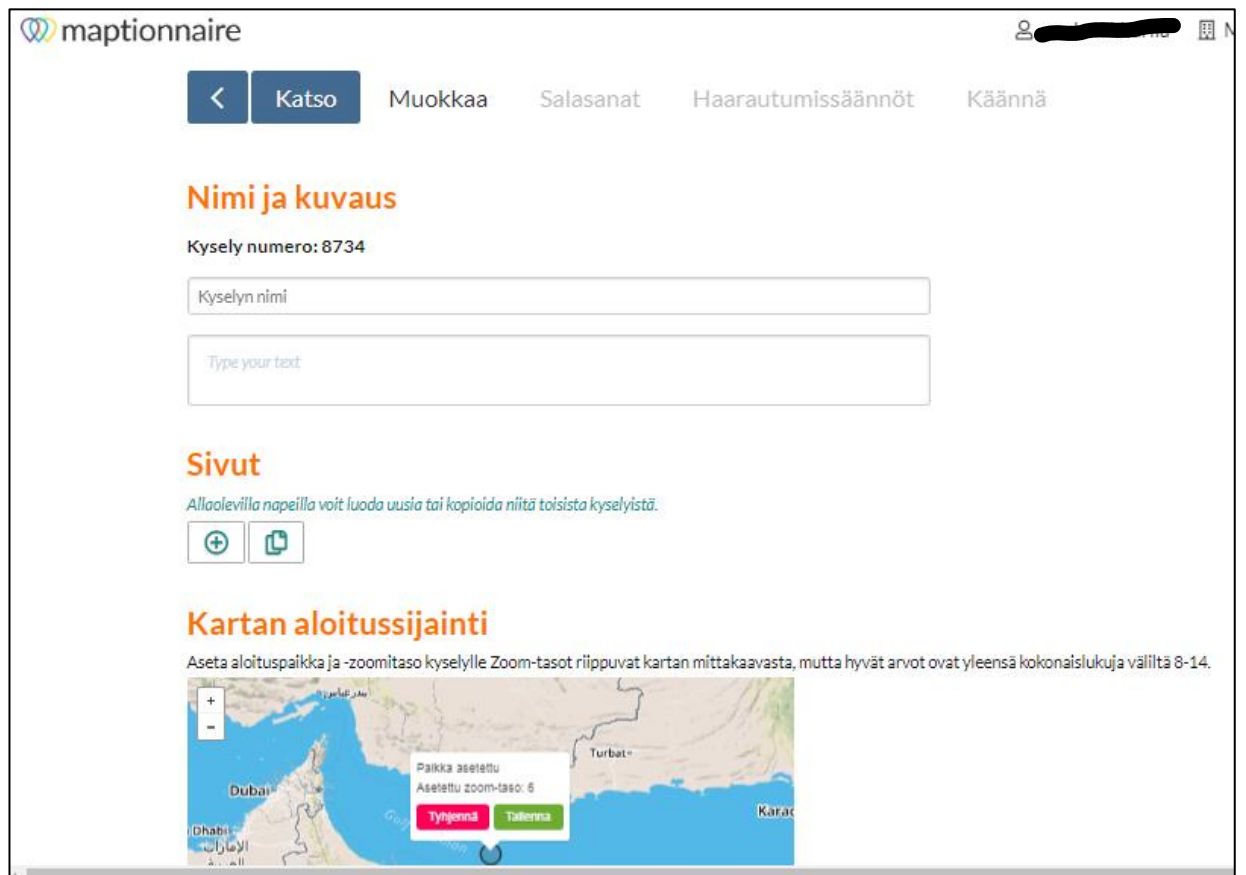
maptionnaire

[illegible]

Katso Muokkaa Salasanat Haarautumissäännöt Käännä

Nimi ja kuvaus

Kysely numero: 8734

Kyselyn nimi

Type your text

Sivut

Allaolevilla napeilla voit luoda uusia tai kopioida niitä toisista kyselyistä.

Kartan aloitussijainti

Aseta aloituspaikka ja -zoomitaso kyselylle Zoom-tasot riippuvat kartan mittakaavasta, mutta hyvät arvot ovat yleensä kokonaislukuja väliltä 8-14.

+
-

Turbat
Dubai
Dhabi
Karac

Paikka asetettu
Asetettu zoom-taso: 6
Tyhjennä Tallenna